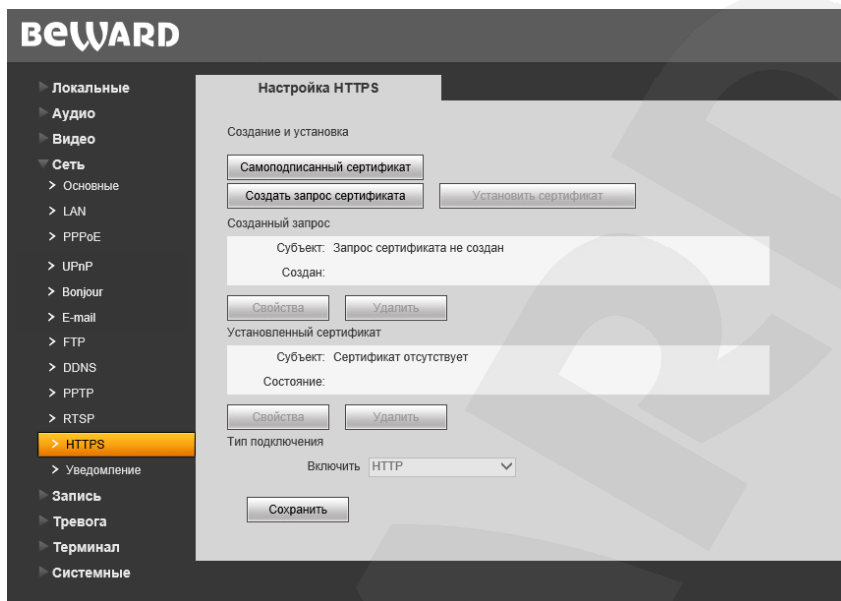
BEWARD

Локальные
Аудио
Видео
Сеть
> Основные
> LAN
> PPPoE
> UPnP
> Bonjour
> E-mail
> FTP
> DDNS
> PPTP
> RTSP
> HTTPS
> Уведомление
Запись
Тревога
Терминал
Системные

Настройка HTTPS

Создание и установка

Самоподписанный сертификат

Создать запрос сертификата

Установить сертификат

Созданный запрос

Субъект: Запрос сертификата не создан

Создан:

Свойства

Удалить

Установленный сертификат

Субъект: Сертификат отсутствует

Состояние:

Свойства

Удалить

Тип подключения

Включить HTTP

Сохранить